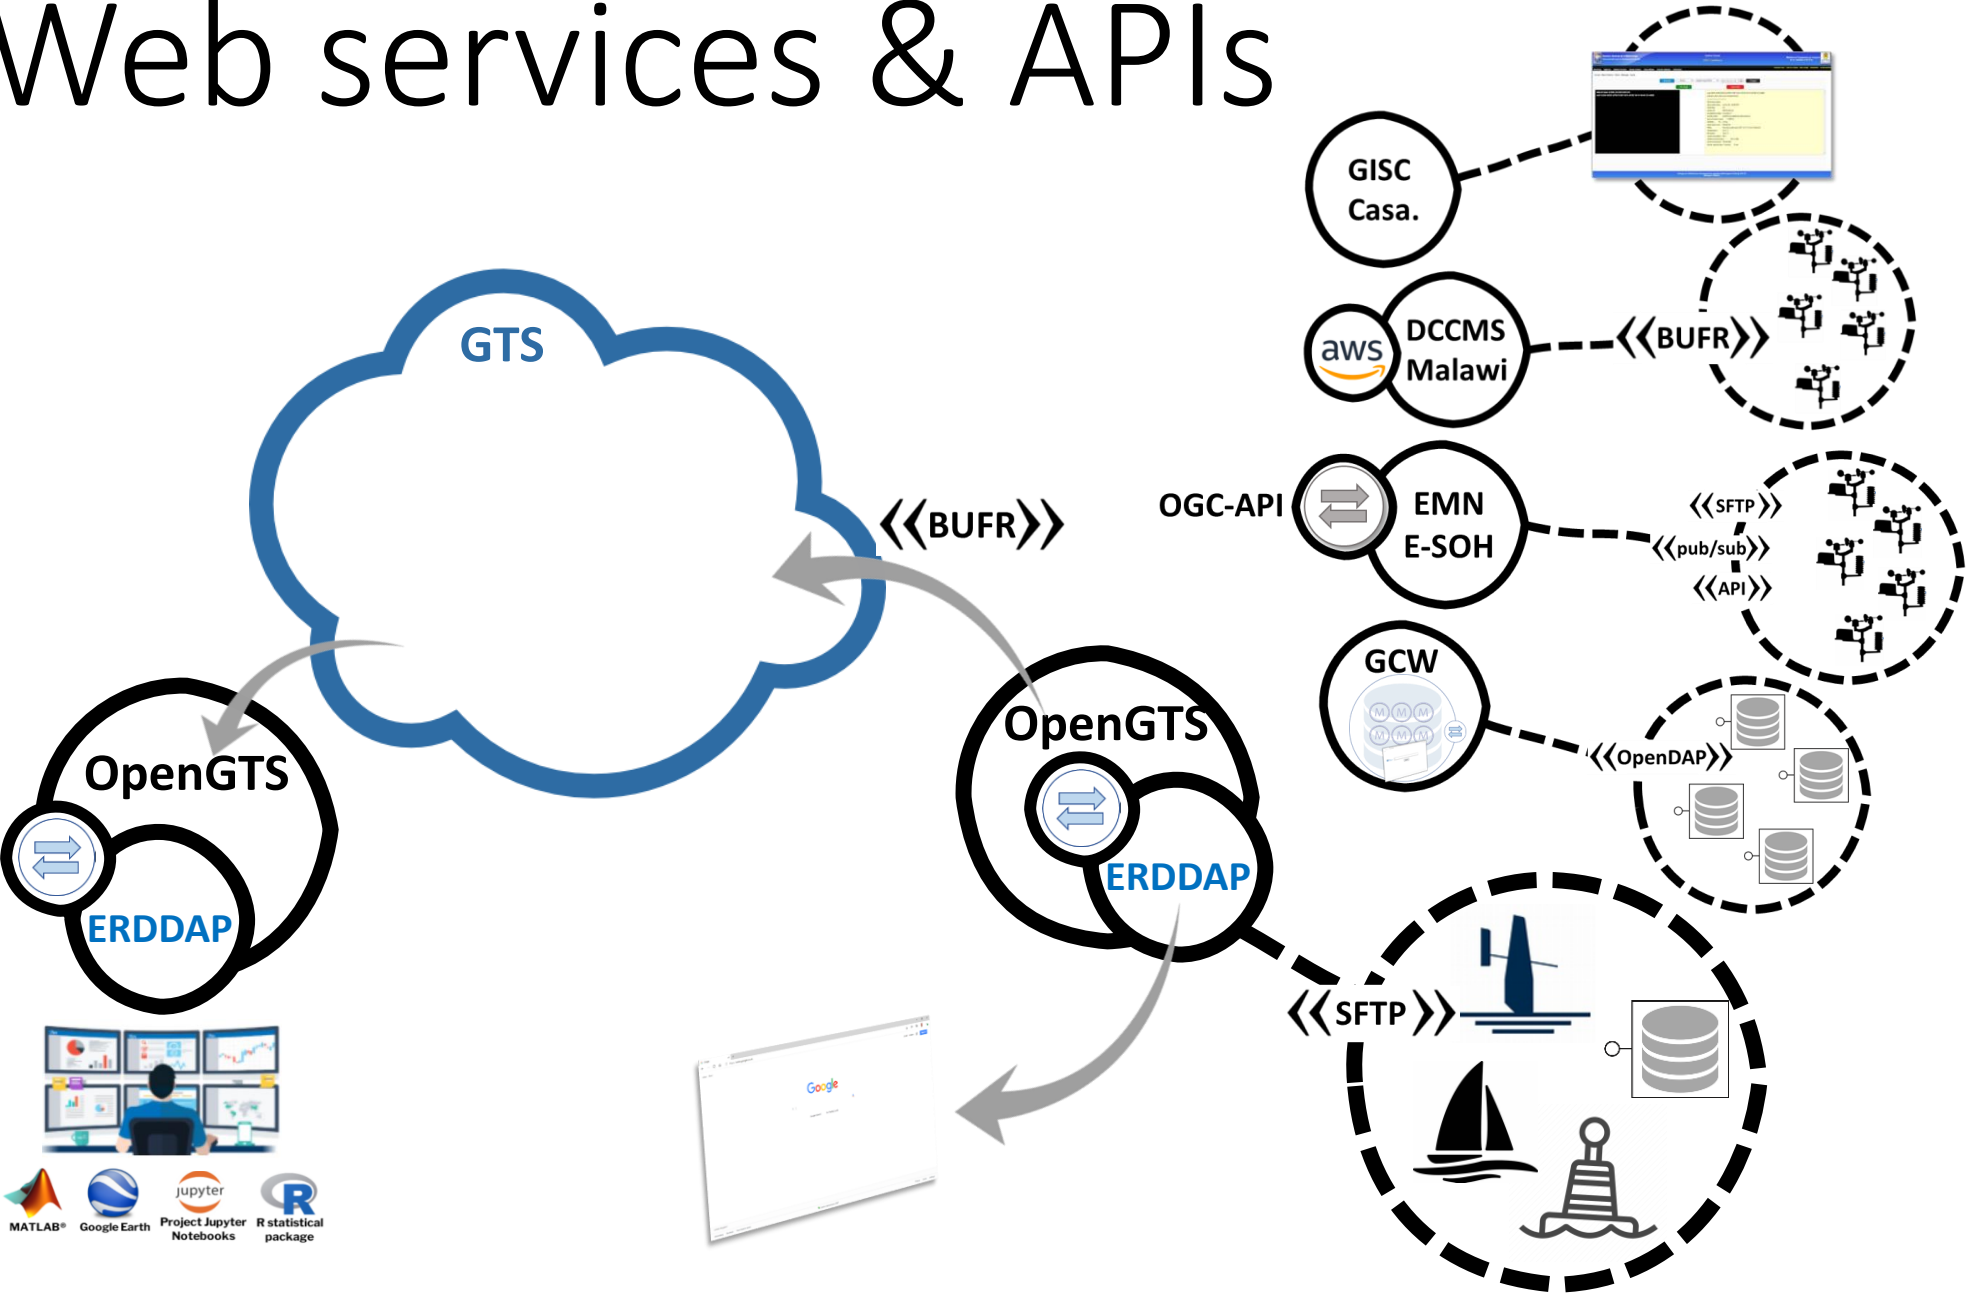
Web services & APIs

GISC Casa.

aws DCCMS Malawi

《BUFR》

OGC-API

EMN E-SOH

《SFTP》
《pub/sub》
《API》

GCW

《OpenDAP》

GTS

《BUFR》

OpenGTS

ERDDAP

OpenGTS

ERDDAP

《SFTP》

Google

MATLAB® Google Earth jupyter Project Jupyter Notebooks R R statistical package